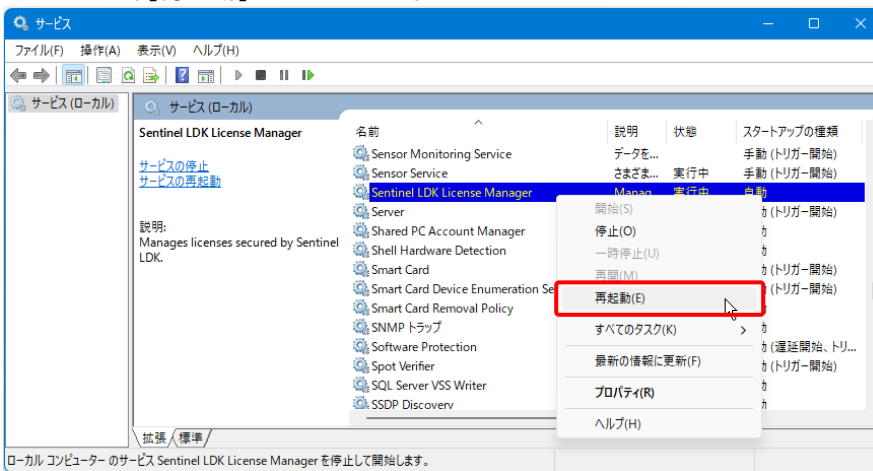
サービス

ファイル(F) 操作(A) 表示(V) ヘルプ(H)

サービス (ローカル)

サービス (ローカル)

Sentinel LDK License Manager

サービスの停止
サービスの再起動

説明:
Manages licenses secured by Sentinel LDK.

| 名前 | 説明 | 状態 | スタートアップの種類 |
|---|---|---|---|
| Sensor Monitoring Service | データを... | | 手動 (トリガー開始) |
| Sensor Service | さまざま... | 実行中 | 手動 (トリガー開始) |
| Sentinel LDK License Manager | Manag... | 実行中 | 自動 |
| Server | | | 動 (トリガー開始) |
| Shared PC Account Manager | | | 動 |
| Shell Hardware Detection | | | 動 |
| Smart Card | | | 動 (トリガー開始) |
| Smart Card Device Enumeration Se | | | 動 (トリガー開始) |
| Smart Card Removal Policy | | | 動 |
| SNMP トラップ | | | 動 |
| Software Protection | | | 動 (遅延開始、トリ... |
| Spot Verifier | | | 動 (トリガー開始) |
| SQL Server VSS Writer | | | 動 |
| SSDP Discovery | | | 動 |

開始(S)
停止(O)
一時停止(U)
再開(M)
再起動(E)
すべてのタスク(K)
最新の情報に更新(F)
プロパティ(R)
ヘルプ(H)

拡張 標準

ローカル コンピューター のサービス Sentinel LDK License Manager を停止して開始します。